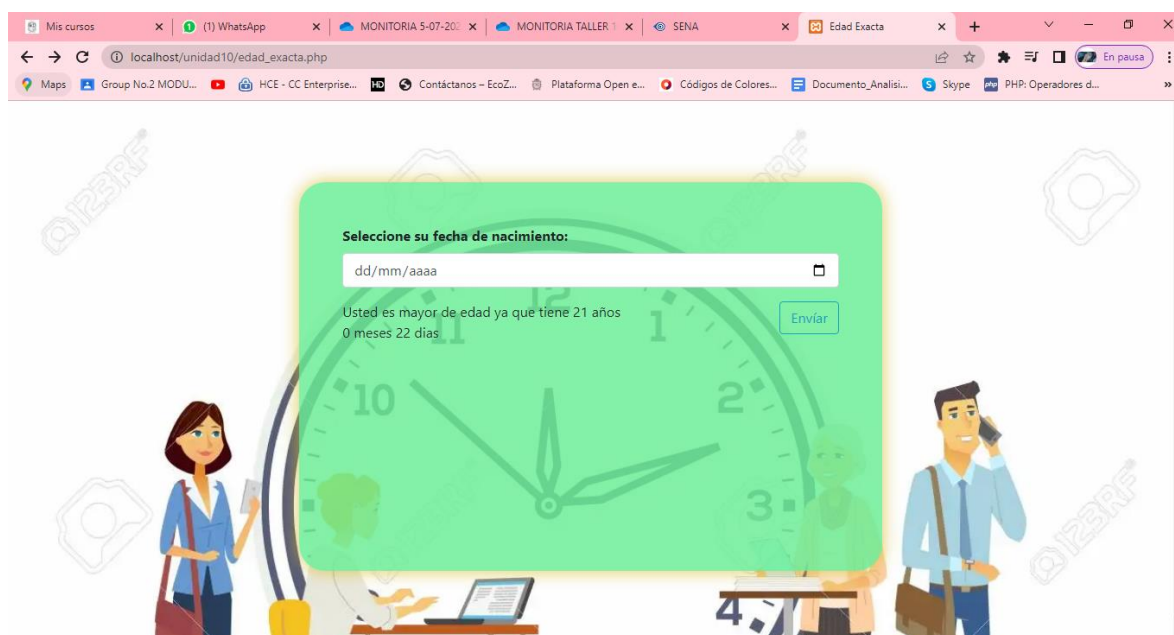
Mis cursos
(1) WhatsApp
MONITORIA 5-07-202
MONITORIA TALLER
SENA
Edad Exacta
localhost/unidad10/edad_exacta.php
En pausa
Maps
Group No.2 MODU...
HCE - CC Enterprise...
Contáctanos – EcoZ...
Plataforma Open e...
Códigos de Colores...
Documento_Analisi...
Skype
PHP: Operadores d...

Seleccione su fecha de nacimiento:
dd/mm/aaaa
Usted es mayor de edad ya que tiene 21 años 0 meses 22 días
Envíar

12
11
1
10
2
3
4